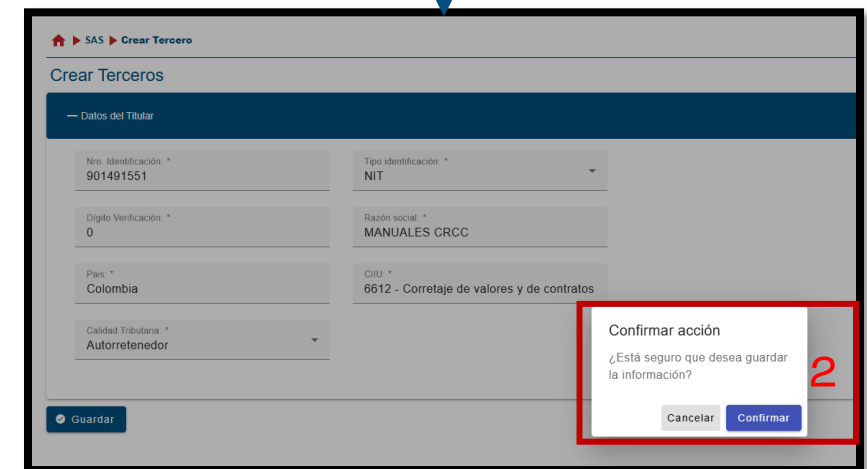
SAS ▶ Crear Tercero

Crear Terceros

— Datos del Titular

Nro. Identificación: *
901491551

Tipo identificación: *
NIT

Dígito Verificación: *
0

Razón social: *
MANUALES CRCC

País: *
Colombia

CIIU: *
6612 - Corretaje de valores y de contratos

Calidad Tributaria: *
Autorretenedor

Guardar

Confirmar acción

¿Está seguro que desea guardar la información?

Cancelar

Confirmar

2